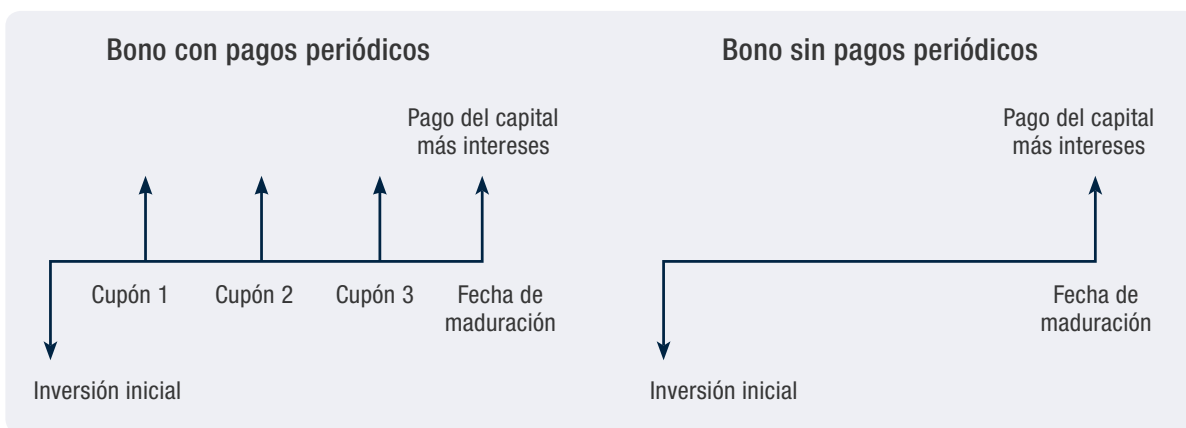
Bono con pagos periódicos

Pago del capital más intereses

Cupón 1

Cupón 2

Cupón 3

Fecha de maduración

Inversión inicial

Bono sin pagos periódicos

Pago del capital más intereses

Fecha de maduración

Inversión inicial